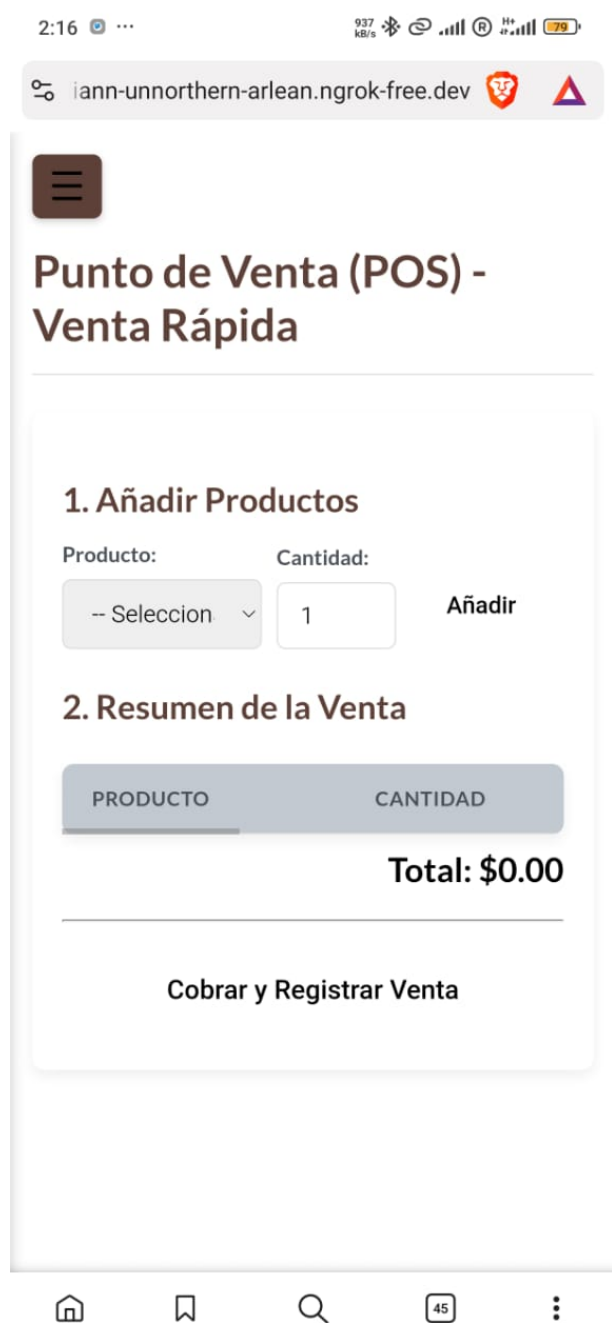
2:16 ···

937 kB/s 79

iann-unnorthern-arlean.ngrok-free.dev

Punto de Venta (POS) - Venta Rápida

1. Añadir Productos

Producto:

Cantidad:

-- Seleccion

1

Añadir

2. Resumen de la Venta

| PRODUCTO | CANTIDAD |
|---|---|

Total: $0.00

Cobrar y Registrar Venta

45